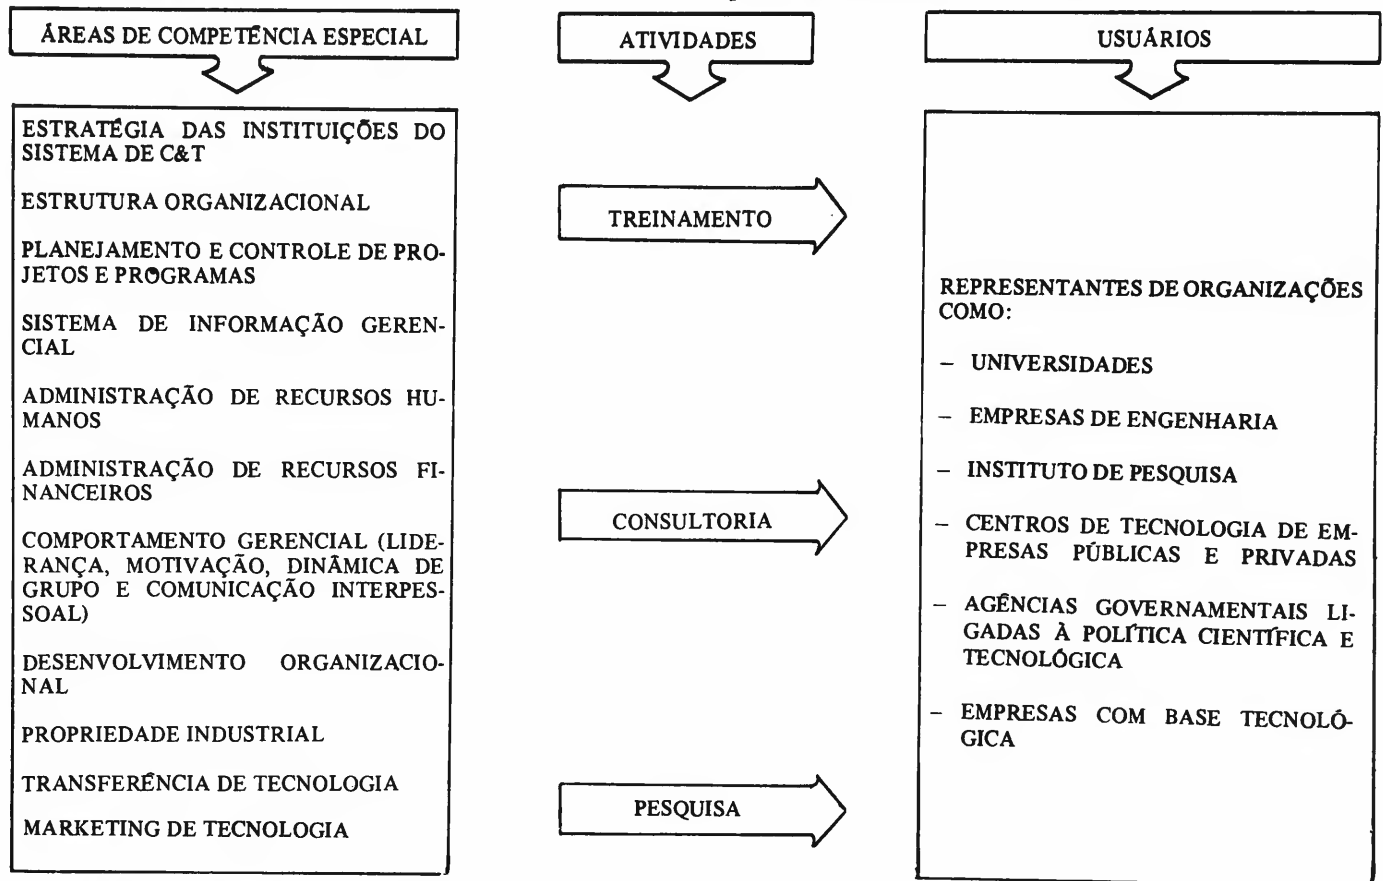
ÁREAS DE COMPETÊNCIA ESPECIAL

ATIVIDADES

USUÁRIOS

ESTRATÉGIA DAS INSTITUIÇÕES DO SISTEMA DE C&T

ESTRUTURA ORGANIZACIONAL

PLANEJAMENTO E CONTROLE DE PROJETOS E PROGRAMAS

SISTEMA DE INFORMAÇÃO GERENCIAL

ADMINISTRAÇÃO DE RECURSOS HUMANOS

ADMINISTRAÇÃO DE RECURSOS FINANCEIROS

COMPORTAMENTO GERENCIAL (LIDERANÇA, MOTIVAÇÃO, DINÂMICA DE GRUPO E COMUNICAÇÃO INTERPESSOAL)

DESENVOLVIMENTO ORGANIZACIONAL

PROPRIEDADE INDUSTRIAL

TRANSFERÊNCIA DE TECNOLOGIA

MARKETING DE TECNOLOGIA

TREINAMENTO

CONSULTORIA

PESQUISA

REPRESENTANTES DE ORGANIZAÇÕES COMO:

– UNIVERSIDADES

– EMPRESAS DE ENGENHARIA

– INSTITUTO DE PESQUISA

– CENTROS DE TECNOLOGIA DE EMPRESAS PÚBLICAS E PRIVADAS

– AGÊNCIAS GOVERNAMENTAIS LIGADAS À POLÍTICA CIENTÍFICA E TECNOLÓGICA

– EMPRESAS COM BASE TECNOLÓGICA